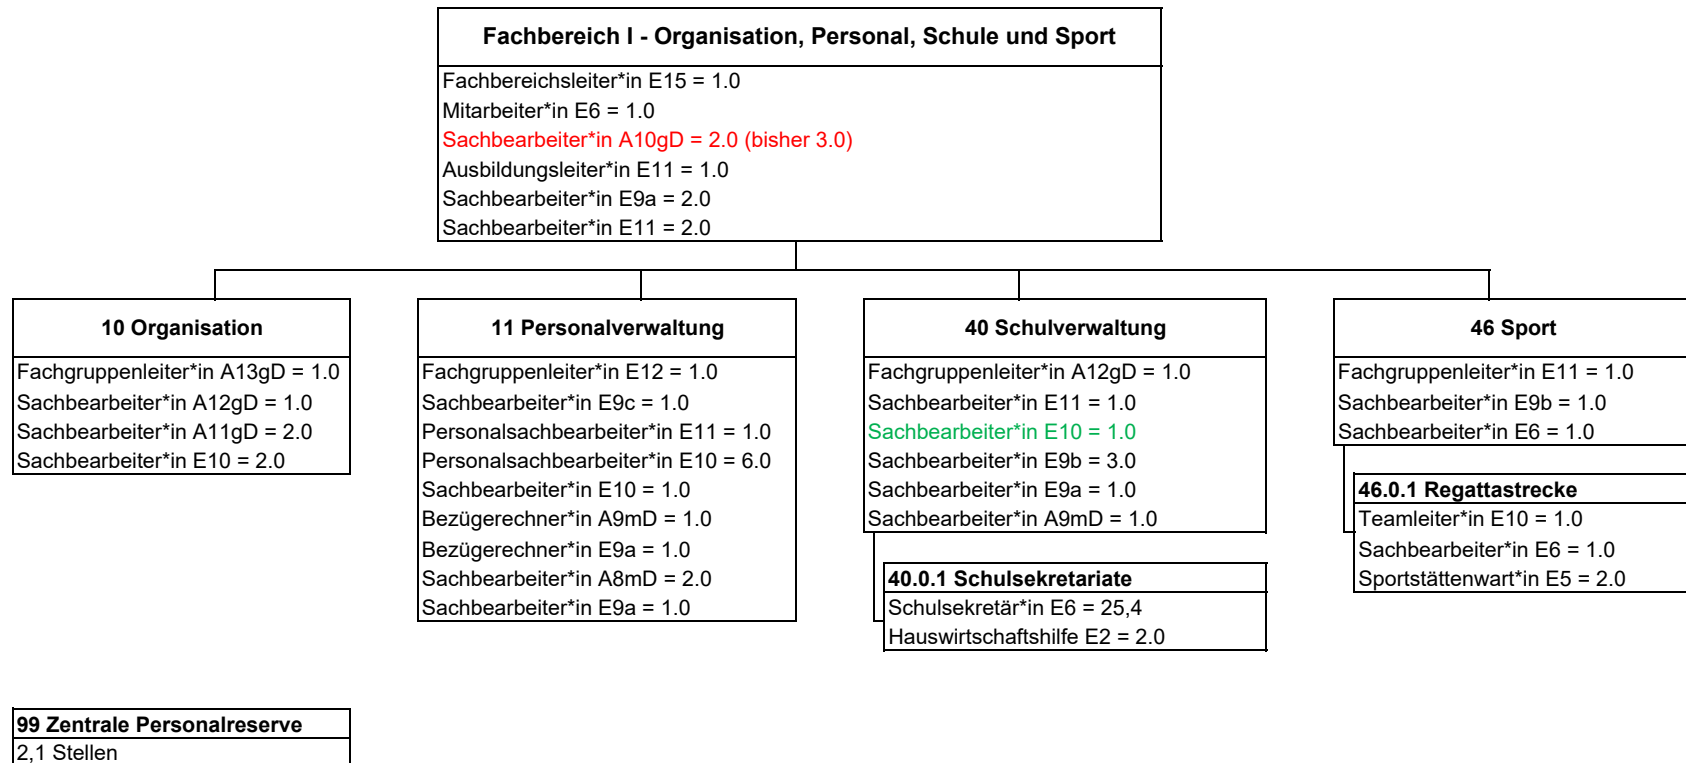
Fachbereich I - Organisation, Personal, Schule und Sport

Fachbereichsleiter*in E15 = 1.0
Mitarbeiter*in E6 = 1.0
Sachbearbeiter*in A10gD = 2.0 (bisher 3.0)
Ausbildungsleiter*in E11 = 1.0
Sachbearbeiter*in E9a = 2.0
Sachbearbeiter*in E11 = 2.0

10 Organisation

Fachgruppenleiter*in A13gD = 1.0
Sachbearbeiter*in A12gD = 1.0
Sachbearbeiter*in A11gD = 2.0
Sachbearbeiter*in E10 = 2.0

11 Personalverwaltung

Fachgruppenleiter*in E12 = 1.0
Sachbearbeiter*in E9c = 1.0
Personalsachbearbeiter*in E11 = 1.0
Personalsachbearbeiter*in E10 = 6.0
Sachbearbeiter*in E10 = 1.0
Bezügerechner*in A9mD = 1.0
Bezügerechner*in E9a = 1.0
Sachbearbeiter*in A8mD = 2.0
Sachbearbeiter*in E9a = 1.0

40 Schulverwaltung

Fachgruppenleiter*in A12gD = 1.0
Sachbearbeiter*in E11 = 1.0
Sachbearbeiter*in E10 = 1.0
Sachbearbeiter*in E9b = 3.0
Sachbearbeiter*in E9a = 1.0
Sachbearbeiter*in A9mD = 1.0

40.0.1 Schulsekretariate

Schulsekretär*in E6 = 25,4
Hauswirtschaftshilfe E2 = 2.0

46 Sport

Fachgruppenleiter*in E11 = 1.0
Sachbearbeiter*in E9b = 1.0
Sachbearbeiter*in E6 = 1.0

46.0.1 Regattastrecke

Teamleiter*in E10 = 1.0
Sachbearbeiter*in E6 = 1.0
Sportstättenwart*in E5 = 2.0

99 Zentrale Personalreserve

2,1 Stellen